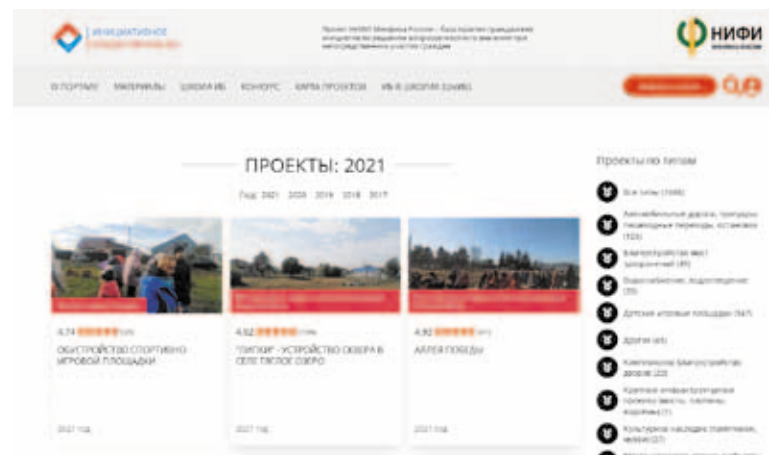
ИНИЦИАТИВНОЕ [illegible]

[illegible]

НИФИ

О ПОРТАЛЕ МАТЕРИАЛЫ ШКОЛА ИБ КОНКУРС КАРТА ПРОЕКТОВ ИБ В ШКОЛАХ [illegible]

ПРОЕКТЫ: 2021

Год: 2021 2020 2019 2018 2017

4.74 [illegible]
ОБУСТРОЙСТВО СПОРТИВНО ИГРОВОЙ ПЛОЩАДКИ
2021 год

4.82 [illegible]
"ТИГКИР - УСТРОЙСТВО ОЗЕРА В СЕЛЕ ТЕПЛОЕ ОЗЕРО
2021 год

4.92 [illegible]
АЛЛЕЯ ПОБЕДЫ
2021 год

Проекты по типам

Все типы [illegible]
Автомобильные дороги, тротуары, пешеходные переходы, остановки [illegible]
Благоустройство мест захоронений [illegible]
Водоснабжение, водоотведение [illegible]
Детские игровые площадки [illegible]
Другое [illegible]
Комплексное благоустройство дворов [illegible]
Краткие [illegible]
Культурное наследие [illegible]